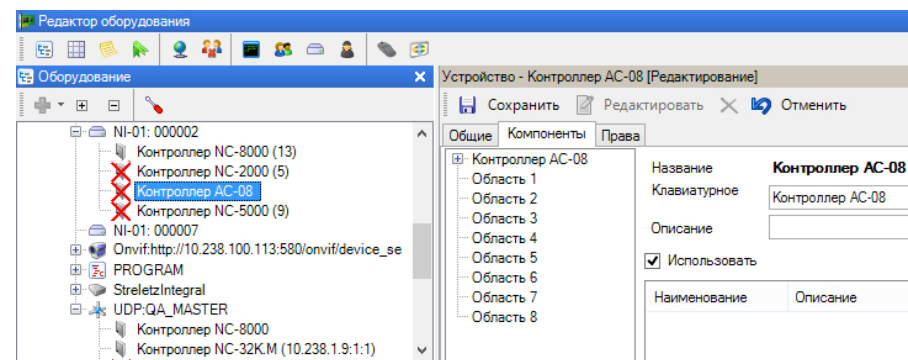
Редактор оборудования

Оборудование

NI-01: 000002
Контроллер NC-8000 (13)
Контроллер NC-2000 (5)
Контроллер АС-08
Контроллер NC-5000 (9)
NI-01: 000007
Onvif:http://10.238.100.113:580/onvif/device_se
PROGRAM
StreletzIntegral
UDP:QA_MASTER
Контроллер NC-8000
Контроллер NC-32K.M (10.238.1.9:1:1)

Устройство - Контроллер АС-08 [Редактирование]

Сохранить Редактировать Отменить

Общие Компоненты Права

Контроллер АС-08
Область 1
Область 2
Область 3
Область 4
Область 5
Область 6
Область 7
Область 8

Название Контроллер АС-08
Клавиатурное Контроллер АС-08
Описание
Использовать

| Наименование | Описание |
|---|---|